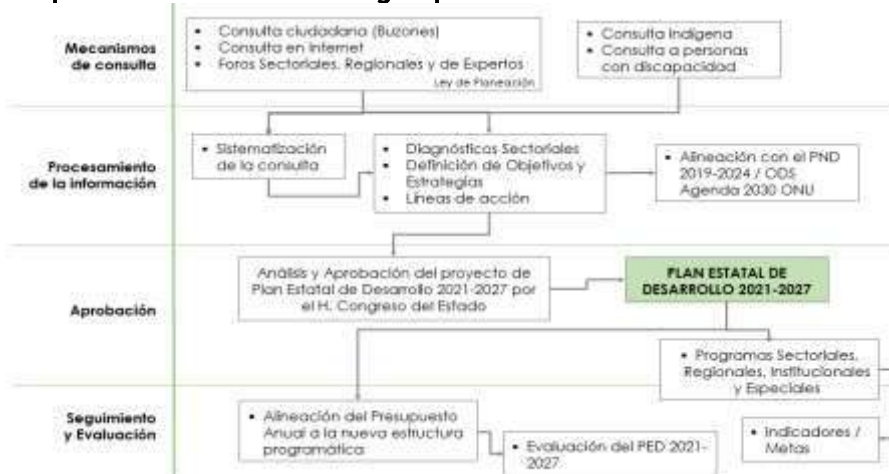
Mecanismos de consulta

• Consulta ciudadana (Buzones)
• Consulta en Internet
• Foros Sectoriales, Regionales y de Expertos
Ley de Planeación

• Consulta Indígena
• Consulta a personas con discapacidad

Procesamiento de la información

• Sistematización de la consulta

• Diagnósticos Sectoriales
• Definición de Objetivos y Estrategias
• Líneas de acción

• Alineación con el PND 2019-2024 / ODS Agenda 2030 ONU

Aprobación

Análisis y Aprobación del proyecto de Plan Estatal de Desarrollo 2021-2027 por el H. Congreso del Estado

PLAN ESTATAL DE DESARROLLO 2021-2027

• Programas Sectoriales, Regionales, Institucionales y Especiales

Seguimiento y Evaluación

• Alineación del Presupuesto Anual a la nueva estructura programática

• Evaluación del PED 2021-2027

• Indicadores / Metas